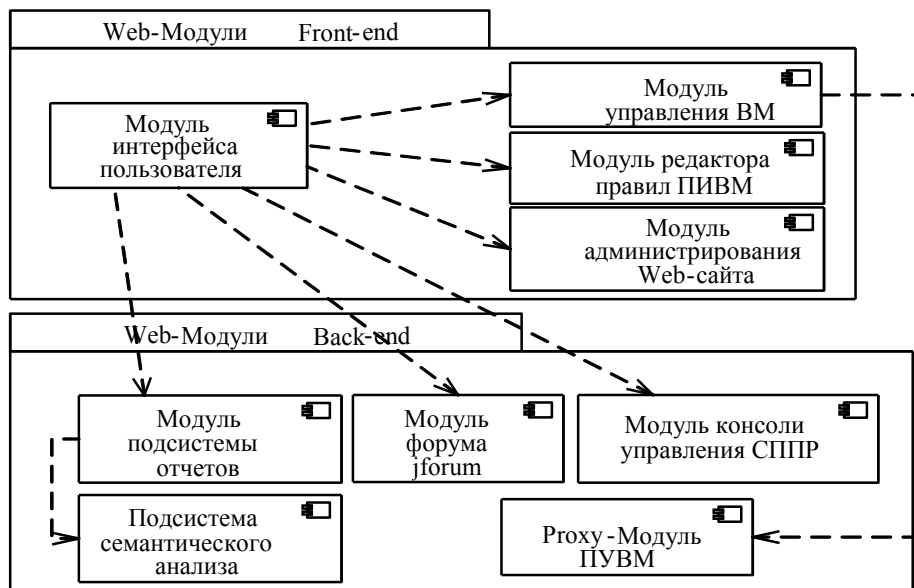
Web-Модули Front-end

Модуль интерфейса пользователя

Модуль управления ВМ

Модуль редактора правил ПИВМ

Модуль администрирования Web-сайта

Web-Модули Back-end

Модуль подсистемы отчетов

Модуль форума jforum

Модуль консоли управления СППР

Подсистема семантического анализа

Proxy-Модуль ПУВМ